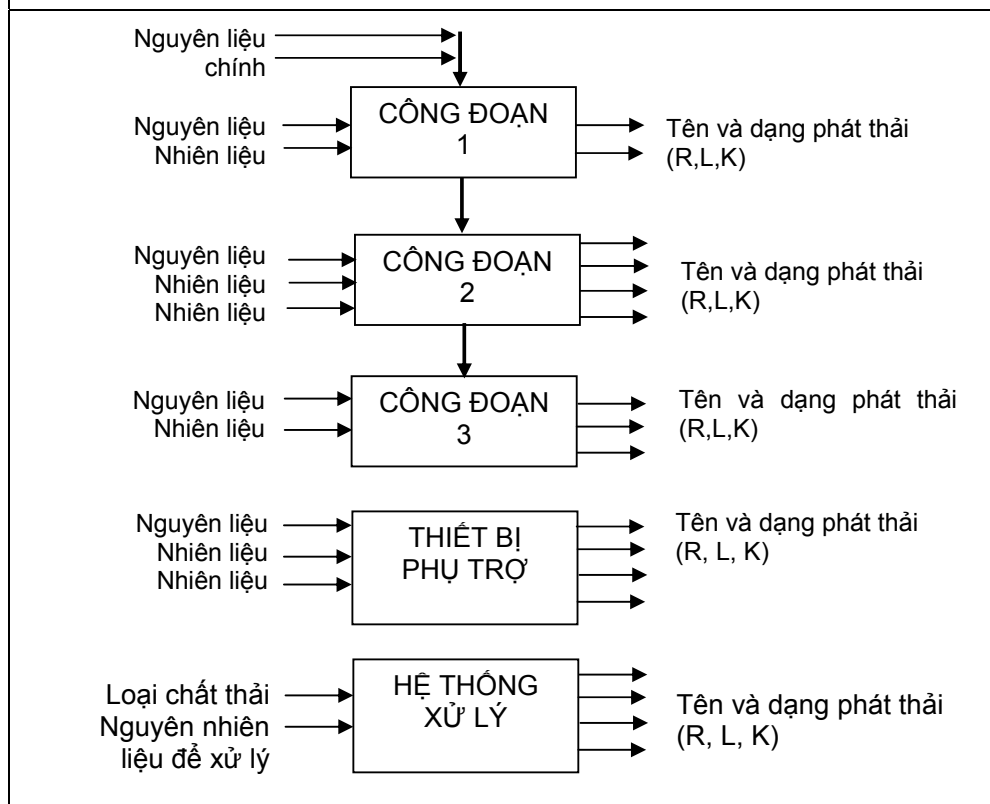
Nguyên liệu chính

Nguyên liệu
Nhiên liệu

CÔNG ĐOẠN 1

Tên và dạng phát thải (R,L,K)

Nguyên liệu
Nhiên liệu
Nhiên liệu

CÔNG ĐOẠN 2

Tên và dạng phát thải (R,L,K)

Nguyên liệu
Nhiên liệu

CÔNG ĐOẠN 3

Tên và dạng phát thải (R,L,K)

Nguyên liệu
Nhiên liệu
Nhiên liệu

THIẾT BỊ PHỤ TRỢ

Tên và dạng phát thải (R, L, K)

Loại chất thải
Nguyên nhiên liệu để xử lý

HỆ THỐNG XỬ LÝ

Tên và dạng phát thải (R, L, K)